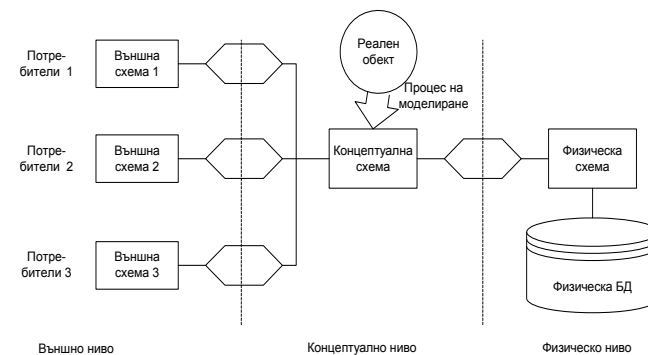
Реален обект

Процес на моделиране

Потребители 1

Външна схема 1

Потребители 2

Външна схема 2

Потребители 3

Външна схема 3

Концептуална схема

Физическа схема

Физическа БД

Външно ниво

Концептуално ниво

Физическо ниво